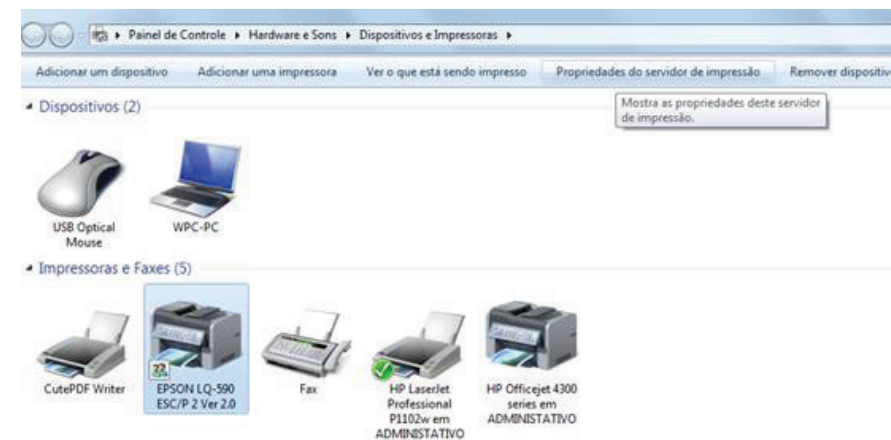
▸ Painel de Controle ▸ Hardware e Sons ▸ Dispositivos e Impressoras ▸

Adicionar um dispositivo   Adicionar uma impressora   Ver o que está sendo impresso   Propriedades do servidor de impressão   Remover dispositivo

Mostra as propriedades deste servidor de impressão.

Dispositivos (2)

USB Optical Mouse

WPC-PC

Impressoras e Faxes (5)

CutePDF Writer

EPSON LQ-590 ESC/P 2 Ver 2.0

Fax

HP LaserJet Professional P1102w em ADMINISTATIVO

HP Officejet 4300 series em ADMINISTATIVO